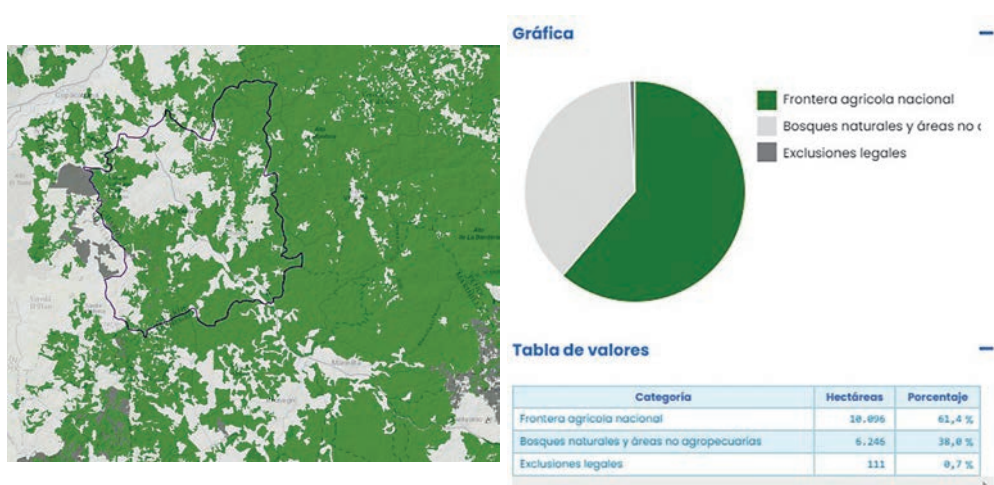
Gráfica

Frontera agrícola nacional
Bosques naturales y áreas no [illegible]
Exclusiones legales

Tabla de valores

| Categoría | Hectáreas | Porcentaje |
|---|---|---|
| Frontera agrícola nacional | 10.096 | 61,4 % |
| Bosques naturales y áreas no agropecuarias | 6.246 | 38,0 % |
| Exclusiones legales | 111 | 0,7 % |